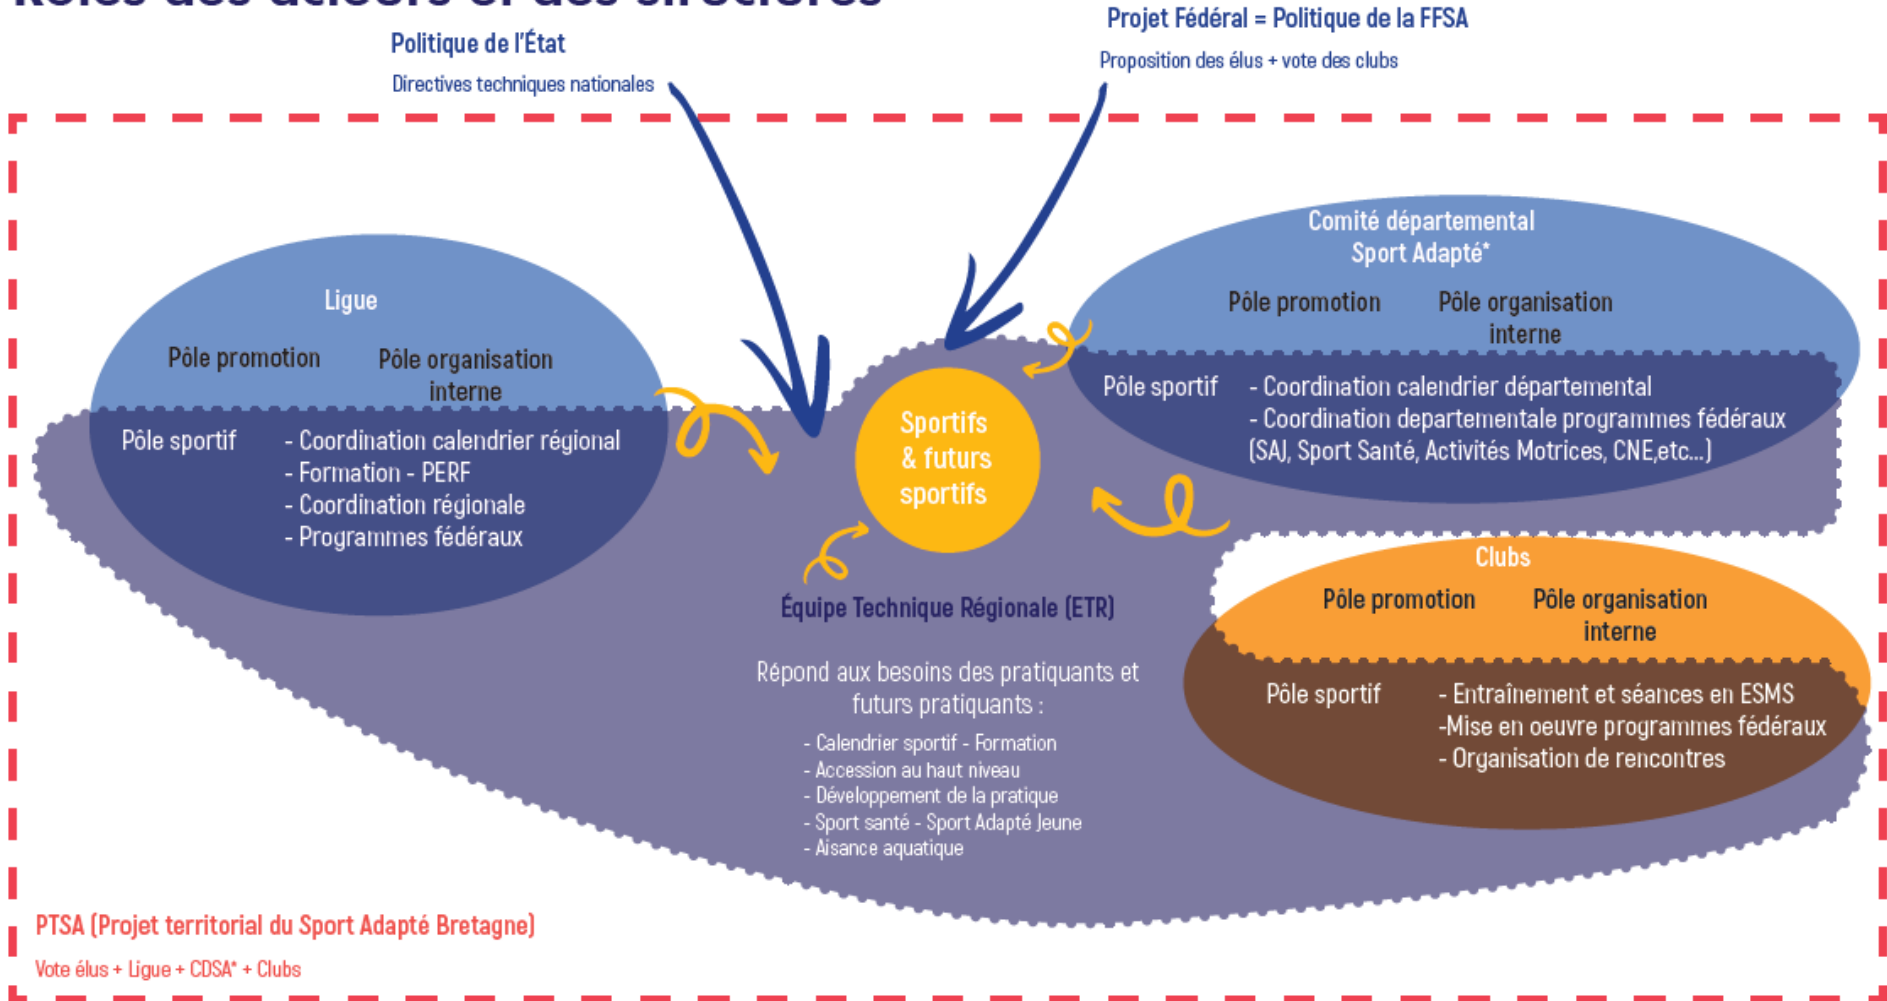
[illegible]

Politique de l'État

Directives techniques nationales

Projet Fédéral = Politique de la FFSA

Proposition des élus + vote des clubs

Ligue

Pôle promotion

Pôle organisation interne

Pôle sportif

- Coordination calendrier régional
- Formation - PERF
- Coordination régionale
- Programmes fédéraux

Sportifs & futurs sportifs

Comité départemental Sport Adapté*

Pôle promotion

Pôle organisation interne

Pôle sportif

- Coordination calendrier départemental
- Coordination departementale programmes fédéraux (SA), Sport Santé, Activités Motrices, CNE,etc...)

Clubs

Pôle promotion

Pôle organisation interne

Pôle sportif

- Entraînement et séances en ESMS
-Mise en oeuvre programmes fédéraux
- Organisation de rencontres

Équipe Technique Régionale (ETR)

Répond aux besoins des pratiquants et futurs pratiquants :

- Calendrier sportif - Formation
- Accession au haut niveau
- Développement de la pratique
- Sport santé - Sport Adapté Jeune
- Aisance aquatique

PTSA (Projet territorial du Sport Adapté Bretagne)

Vote élus + Ligue + CDSA* + Clubs